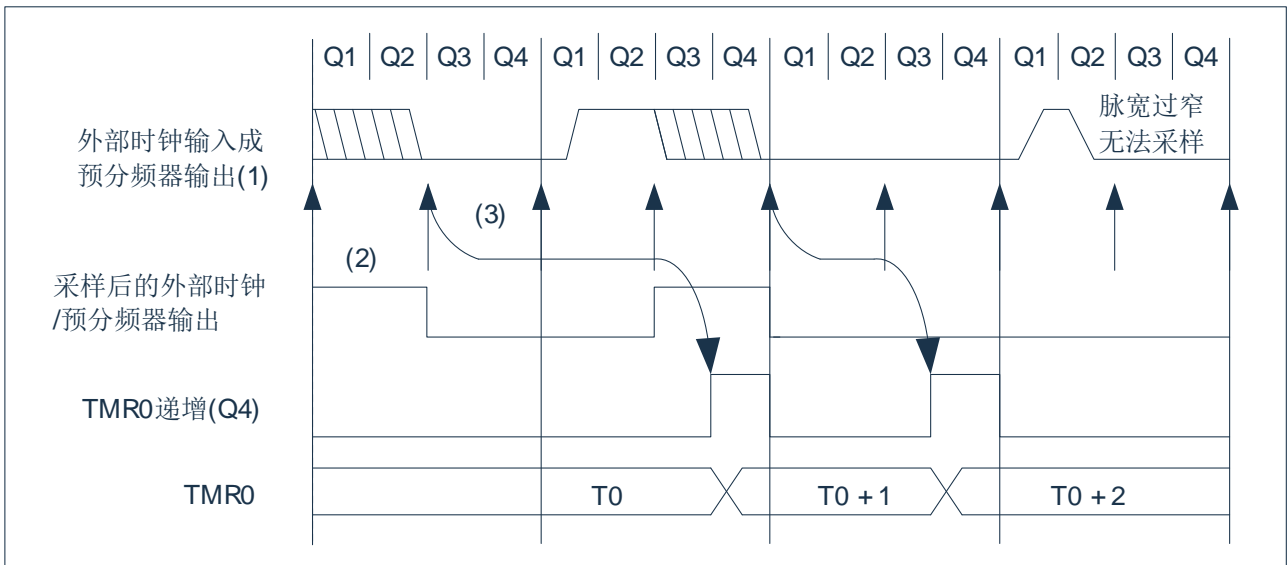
Q1 | Q2 | Q3 | Q4 | Q1 | Q2 | Q3 | Q4 | Q1 | Q2 | Q3 | Q4 | Q1 | Q2 | Q3 | Q4

外部时钟输入成预分频器输出(1)

脉宽过窄无法采样

(3)

(2)

采样后的外部时钟/预分频器输出

TMR0递增(Q4)

TMR0

T0

T0 + 1

T0 + 2